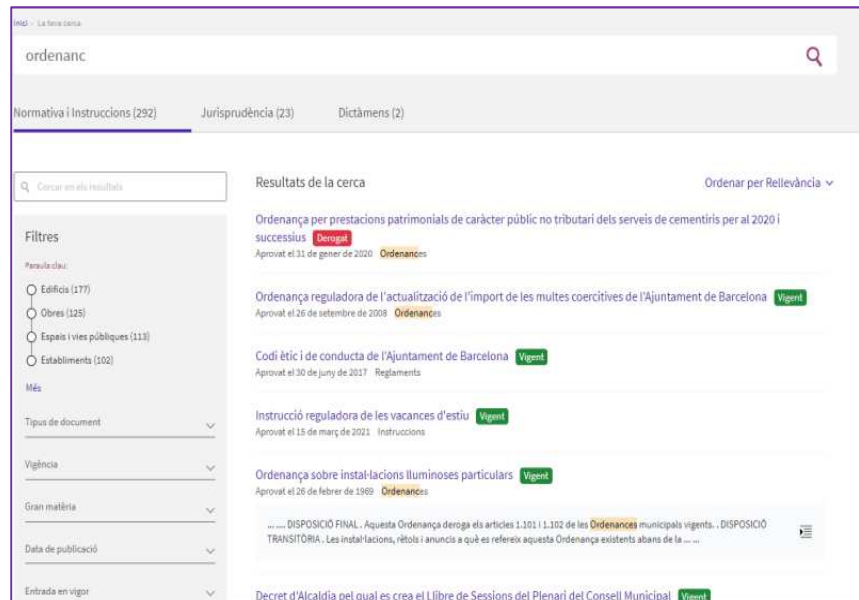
Inici - La teva cerca

ordenanc

Normativa i Instruccions (292)
Jurisprudència (23)
Dictàmens (2)

Cercar en els resultats

Filtres

Paraula clau:
Edificis (177)
Obres (125)
Espais i vies públiques (113)
Establiments (102)
Més

Tipus de document
Vigència
Gran matèria
Data de publicació
Entrada en vigor

Resultats de la cerca

Ordenar per Rellevància

Ordenança per prestacions patrimonials de caràcter públic no tributari dels serveis de cementiris per al 2020 i successius Derogat
Aprovat el 31 de gener de 2020 Ordenances

Ordenança reguladora de l'actualització de l'import de les multes coercitives de l'Ajuntament de Barcelona Vigent
Aprovat el 26 de setembre de 2008 Ordenances

Codi ètic i de conducta de l'Ajuntament de Barcelona Vigent
Aprovat el 30 de juny de 2017 Reglaments

Instrucció reguladora de les vacances d'estiu Vigent
Aprovat el 15 de març de 2021 Instruccions

Ordenança sobre instal·lacions lluminoses particulars Vigent
Aprovat el 26 de febrer de 1969 Ordenances

... ... DISPOSICIÓ FINAL . Aquesta Ordenança deroga els articles 1.101 i 1.102 de les Ordenances municipals vigents. . DISPOSICIÓ TRANSITÒRIA . Les instal·lacions, rètols i anuncis a què es refereix aquesta Ordenança existents abans de la ... ...

Decret d'Alcaldia pel qual es crea el Llibre de Sessions del Plenari del Consell Municipal Vigent